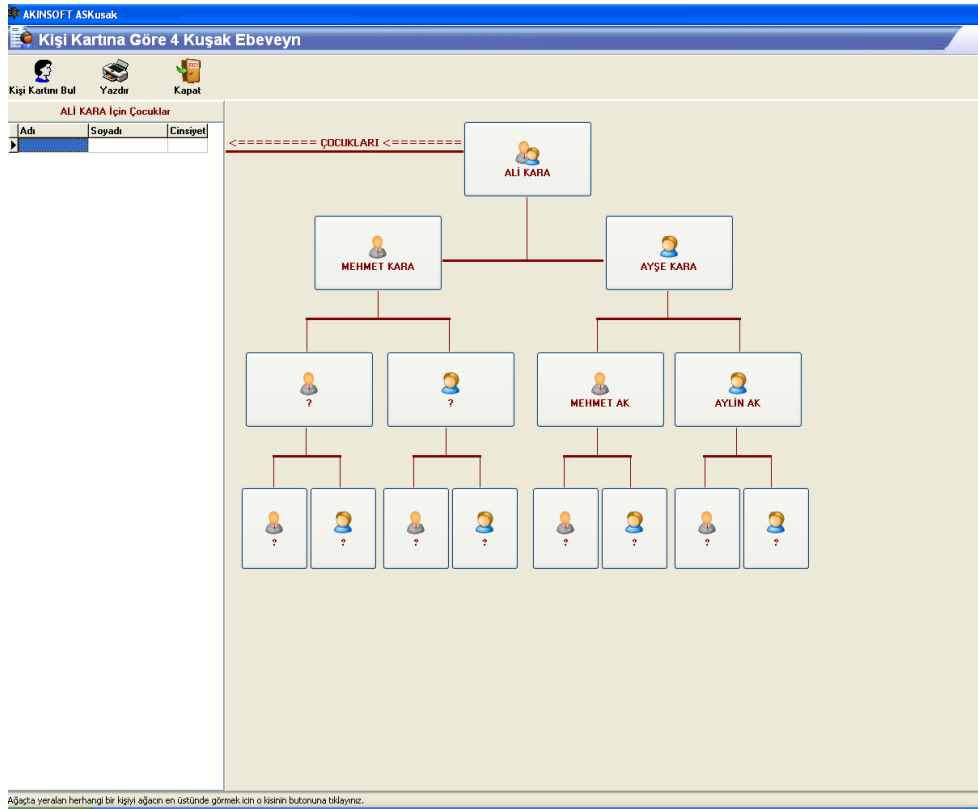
AKINSOFT ASKusak

Kişi Kartına Göre 4 Kuşak Ebeveyn

Kişi Kartını Bul
Yazdır
Kapat

ALİ KARA İçin Çocuklar

| Adı | Soyadı | Cinsiyet |
|---|---|---|
| | | |

<========= ÇOCUKLARI <=========

ALİ KARA

MEHMET KARA

AYŞE KARA

?

?

MEHMET AK

AYLIN AK

?

?

?

?

?

?

?

?

Ağaçta yeralan herhangi bir kişiyi ağacın en üstünde görmek icin o kisinin butonuna tıklayınız.